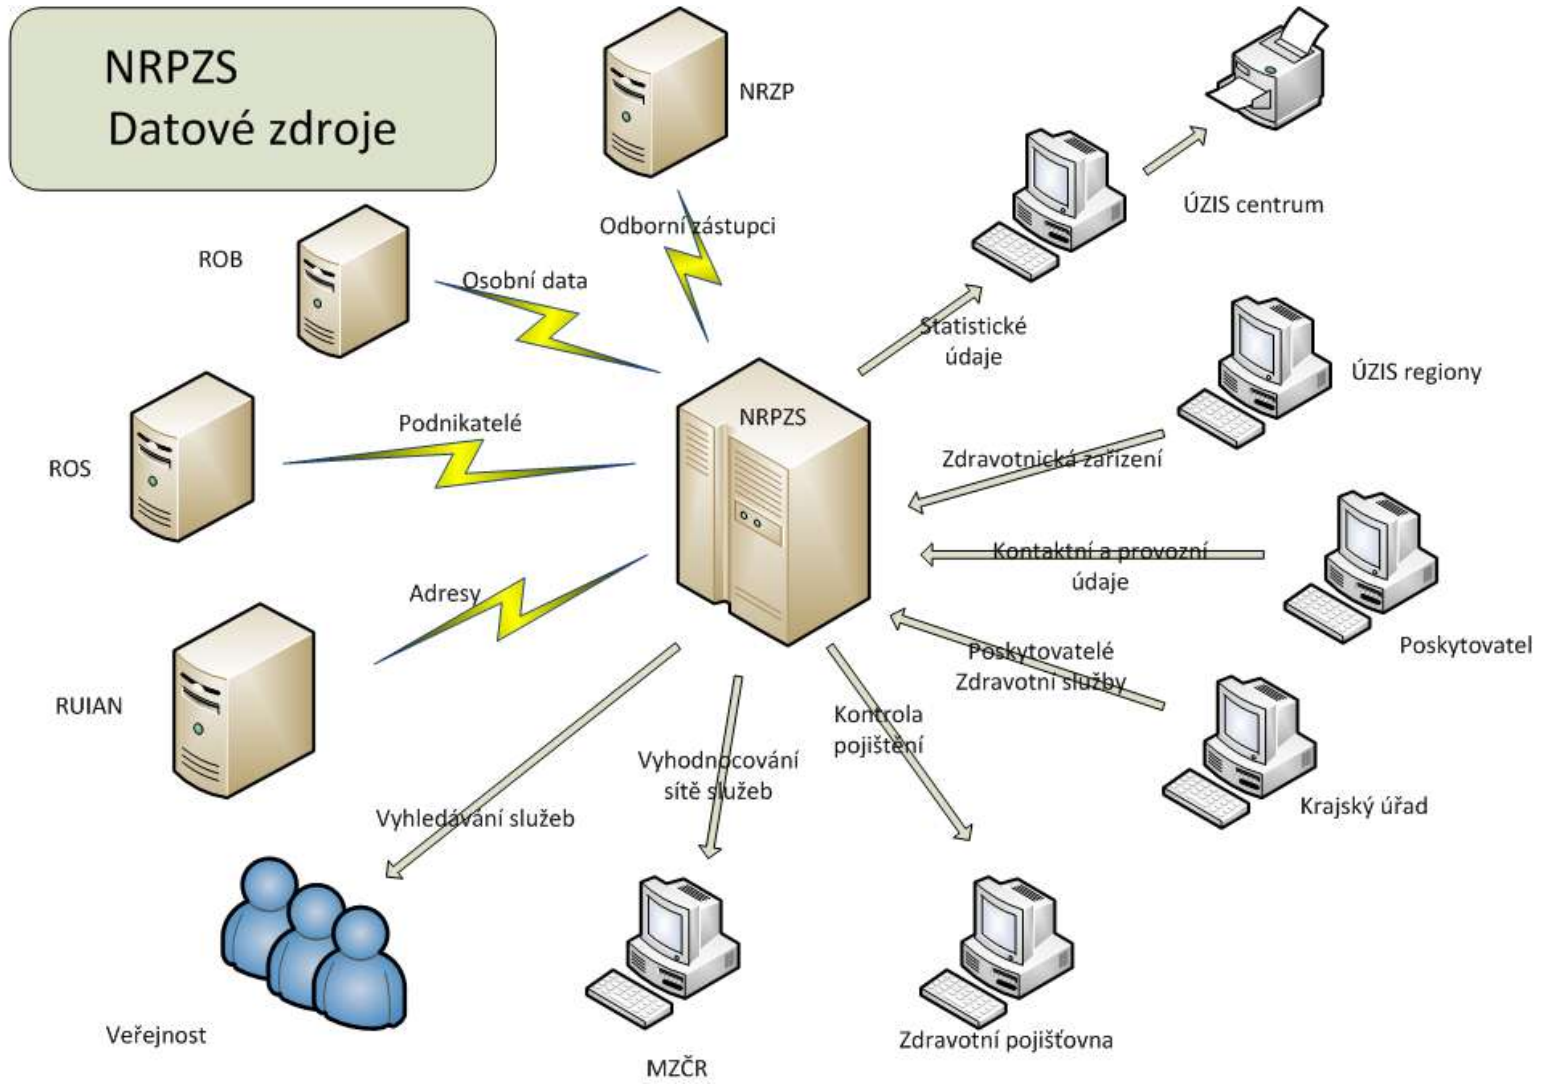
NRPZS
Datové zdroje

NRZP

Odborní zástupci

ÚZIS centrum

ROB

Osobní data

Statistické údaje

ÚZIS regiony

ROS

Podnikatelé

NRPZS

Zdravotnická zařízení

Kontaktní a provozní údaje

Adresy

Poskytovatel

RUIAN

Poskytovatelé Zdravotní služby

Kontrola pojištění

Vyhodnocování sítě služeb

Vyhledávání služeb

Krajský úřad

Veřejnost

MZČR

Zdravotní pojišťovna